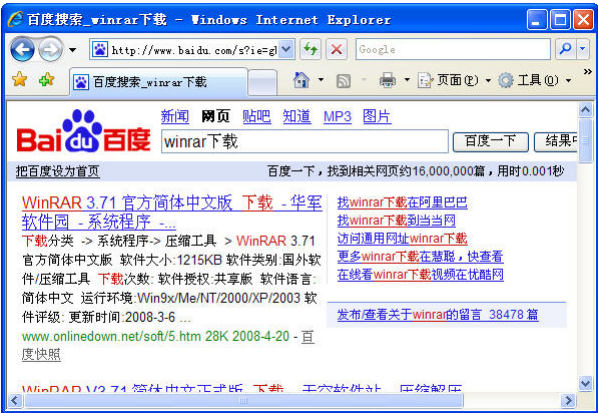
百度搜索_winrar下载 - Windows Internet Explorer

http://www.baidu.com/s?ie=gl

Google

百度搜索_winrar下载

页面(P) 工具(O)

新闻 网页 贴吧 知道 MP3 图片

Bai du 百度

winrar下载

百度一下 结果中

把百度设为首页

百度一下，找到相关网页约16,000,000篇，用时0.001秒

WinRAR 3.71 官方简体中文版 下载 - 华军软件园 - 系统程序 -...

下载分类 -> 系统程序-> 压缩工具 > WinRAR 3.71 官方简体中文版 软件大小:1215KB 软件类别:国外软件/压缩工具 下载次数: 软件授权:共享版 软件语言:简体中文 运行环境:Win9x/Me/NT/2000/XP/2003 软件评级: 更新时间:2008-3-6 ...

www.onlinedown.net/soft/5.htm 28K 2008-4-20 - 百度快照

找winrar下载在阿里巴巴

找winrar下载到当当网

访问通用网址winrar下载

更多winrar下载在慧聪，快查看

在线看winrar下载视频在优酷网

发布/查看关于winrar的留言 38478 篇

WinRAR V3.71 简体中文正式版 下载 - 天空软件站 - 压缩解压